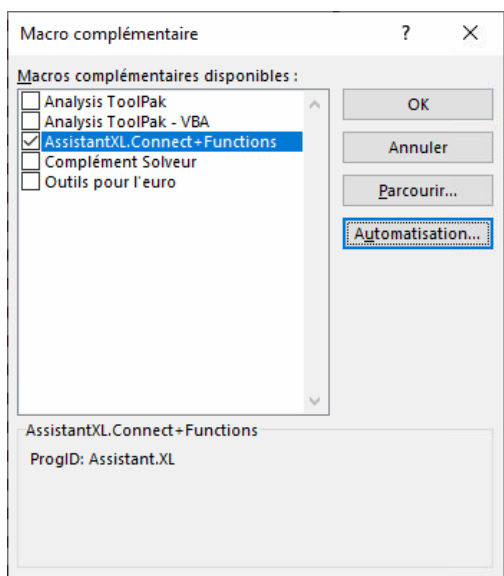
Macro complémentaire

?

X

Macros complémentaires disponibles :

Analysis ToolPak
Analysis ToolPak - VBA
AssistantXL.Connect+Functions
Complément Solveur
Outils pour l'euro

OK

Annuler

Parcourir...

Automatisation...

AssistantXL.Connect+Functions

ProgID: Assistant.XL